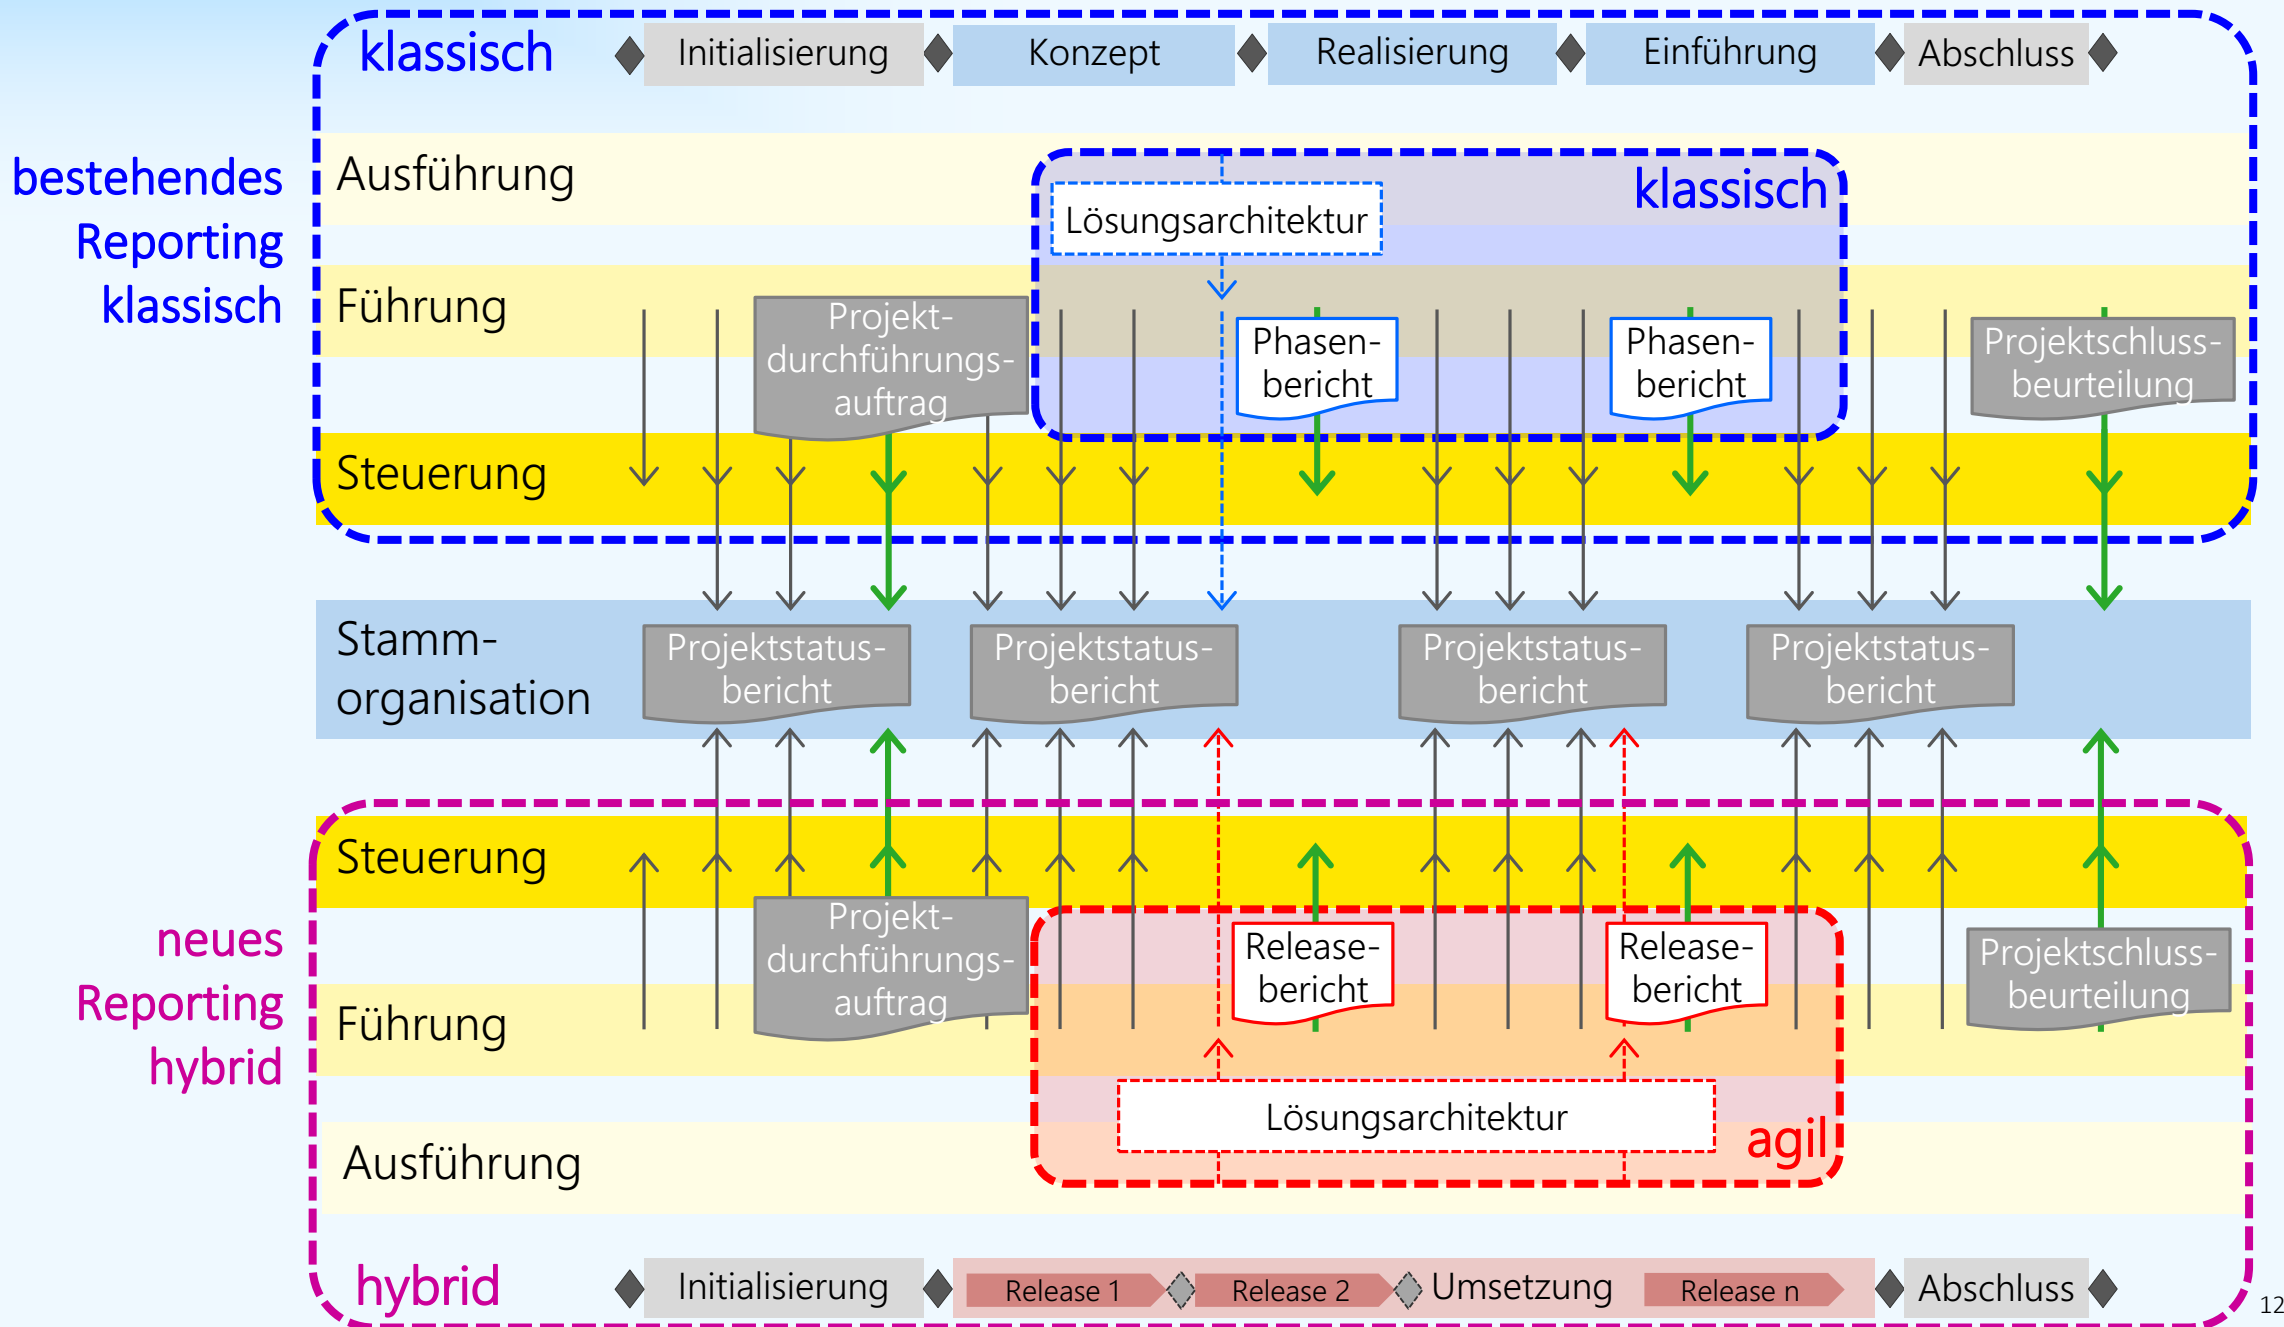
klassisch Initialisierung Konzept Realisierung Einführung Abschluss

bestehendes Reporting klassisch

Ausführung

klassisch

Lösungsarchitektur

Führung

Projektdurchführungsauftrag

Phasenbericht

Phasenbericht

Projektschlussbeurteilung

Steuerung

Stammorganisation

Projektstatusbericht

Projektstatusbericht

Projektstatusbericht

Projektstatusbericht

Steuerung

neues Reporting hybrid

Projektdurchführungsauftrag

Releasebericht

Releasebericht

Projektschlussbeurteilung

Führung

Lösungsarchitektur

agil

Ausführung

hybrid Initialisierung Release 1 Release 2 Umsetzung Release n Abschluss

12